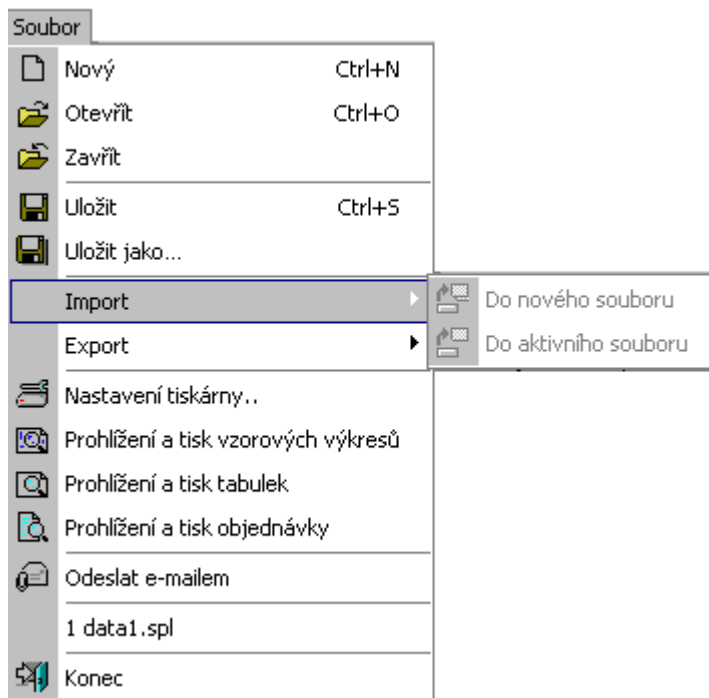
Soubor

Nový Ctrl+N
Otevřít Ctrl+O
Zavřít
Uložit Ctrl+S
Uložit jako...
Import
Export
Nastavení tiskárny..
Prohlížení a tisk vzorových výkresů
Prohlížení a tisk tabulek
Prohlížení a tisk objednávky
Odeslat e-mailem
1 data1.spl
Konec

Do nového souboru
Do aktivního souboru